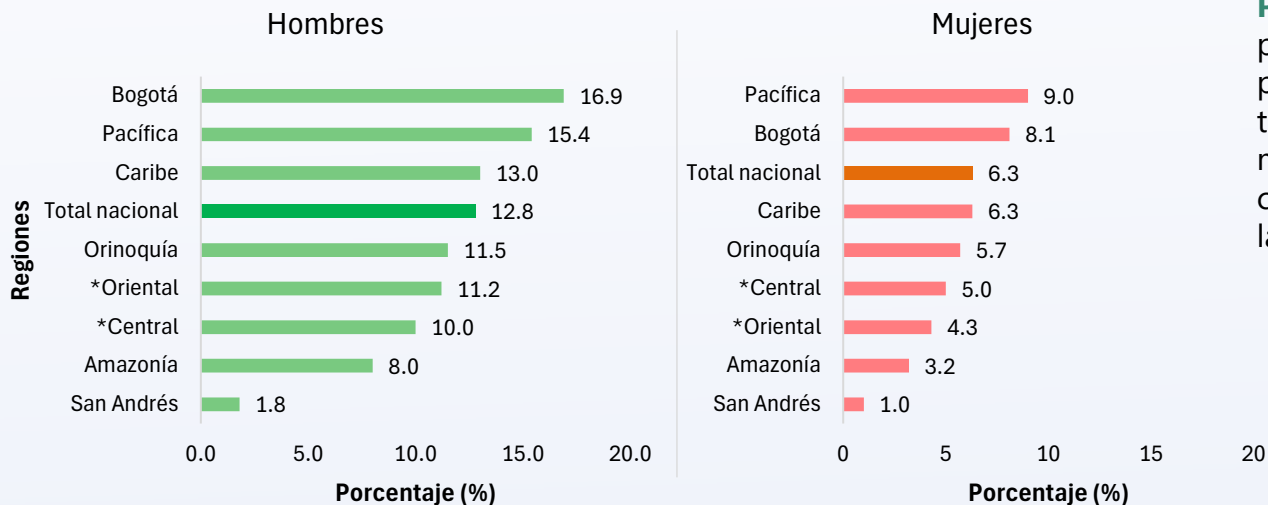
Hombres

Regiones

| Región | Porcentaje |
|---|---|
| Bogotá | 16.9 |
| Pacífica | 15.4 |
| Caribe | 13.0 |
| Total nacional | 12.8 |
| Orinoquía | 11.5 |
| *Oriental | 11.2 |
| *Central | 10.0 |
| Amazonía | 8.0 |
| San Andrés | 1.8 |

0.0 5.0 10.0 15.0 20.0

Porcentaje (%)

Mujeres

| Región | Porcentaje |
|---|---|
| Pacífica | 9.0 |
| Bogotá | 8.1 |
| Total nacional | 6.3 |
| Caribe | 6.3 |
| Orinoquía | 5.7 |
| *Central | 5.0 |
| *Oriental | 4.3 |
| Amazonía | 3.2 |
| San Andrés | 1.0 |

0 5 10 15 20

Porcentaje (%)

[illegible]
p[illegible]
p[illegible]
t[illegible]
r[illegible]
c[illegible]
la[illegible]